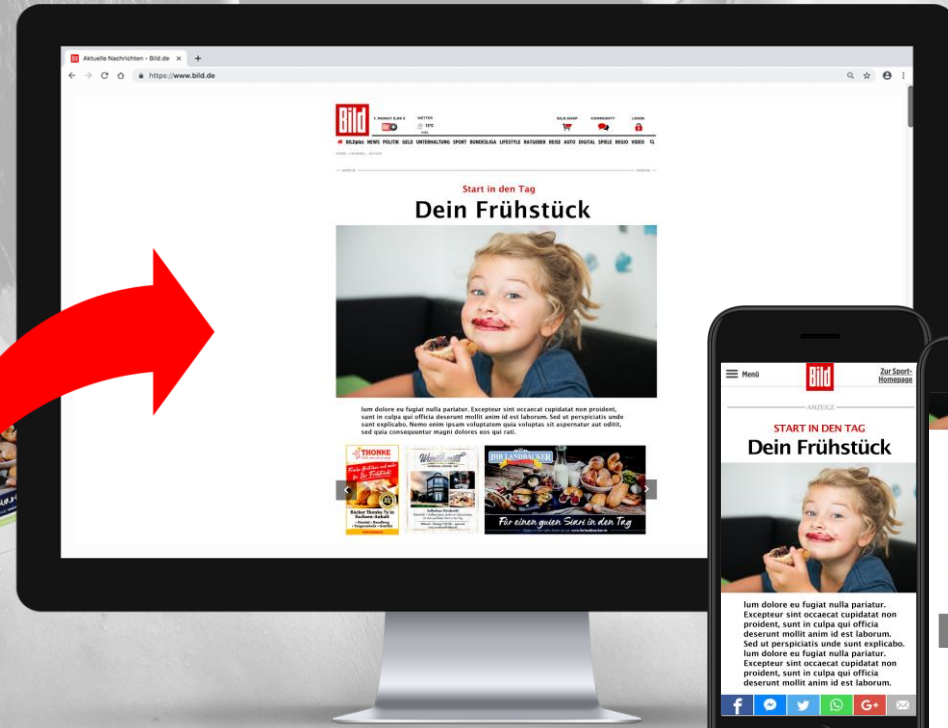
Aktuelle Nachrichten – Bild.de ×

https://www.bild.de

Bild

BILD-SHOP COMMUNITY LOGIN

BILDplus NEWS POLITIK GELD UNTERHALTUNG SPORT BUNDESLIGA LIFESTYLE RATGEBER REISE AUTO DIGITAL SPIELE REGIO VIDEO

ANZEIGE

Start in den Tag

Dein Frühstück

lum dolore eu fugiat nulla pariatur. Excepteur sint occaecat cupidatat non proident, sunt in culpa qui officia deserunt mollit anim id est laborum. Sed ut perspiciatis unde sunt explicabo. Nemo enim ipsam voluptatem quia voluptas sit aspernatur aut oditit, sed quia consequuntur magni dolores eos qui rati.

THONKE

DIE LANDBÄCKER

Für einen guten Start in den Tag

Menü

Bild

Zur Sport-Homepage

ANZEIGE

START IN DEN TAG

Dein Frühstück

lum dolore eu fugiat nulla pariatur. Excepteur sint occaecat cupidatat non proident, sunt in culpa qui officia deserunt mollit anim id est laborum. Sed ut perspiciatis unde sunt explicabo. lum dolore eu fugiat nulla pariatur. Excepteur sint occaecat cupidatat non proident, sunt in culpa qui officia deserunt mollit anim id est laborum.